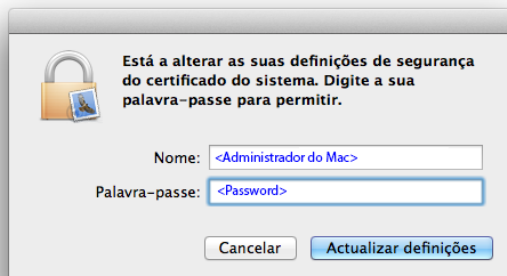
Está a alterar as suas definições de segurança do certificado do sistema. Digite a sua palavra-passe para permitir.

Nome: <Administrador do Mac>

Palavra-passe: <Password>

Cancelar

Actualizar definições